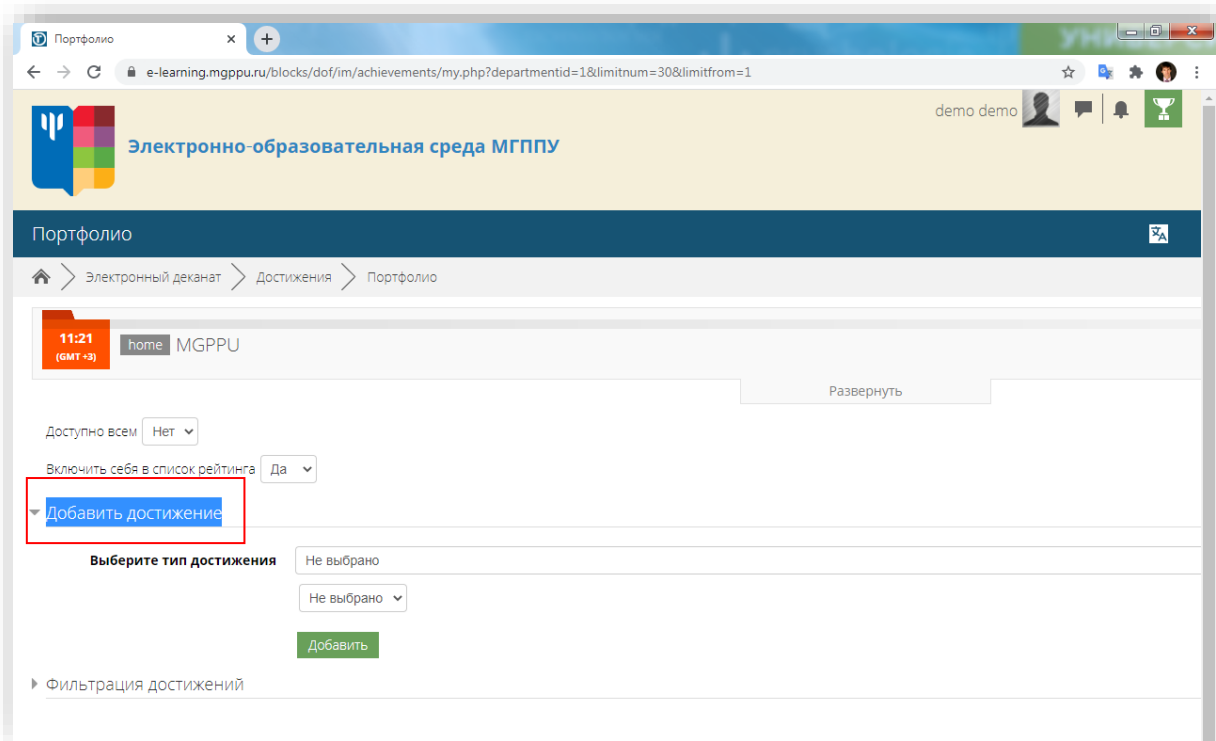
Портфолио

e-learning.mgppu.ru/blocks/dof/im/achievements/my.php?departmentid=1&limitnum=30&limitfrom=1

demo demo

Электронно-образовательная среда МГППУ

Портфолио

Электронный деканат > Достижения > Портфолио

11:21
(GMT +3)

home MGPPU

Развернуть

Доступно всем Нет

Включить себя в список рейтинга Да

Добавить достижение

Выберите тип достижения Не выбрано

Не выбрано

Добавить

Фильтрация достижений